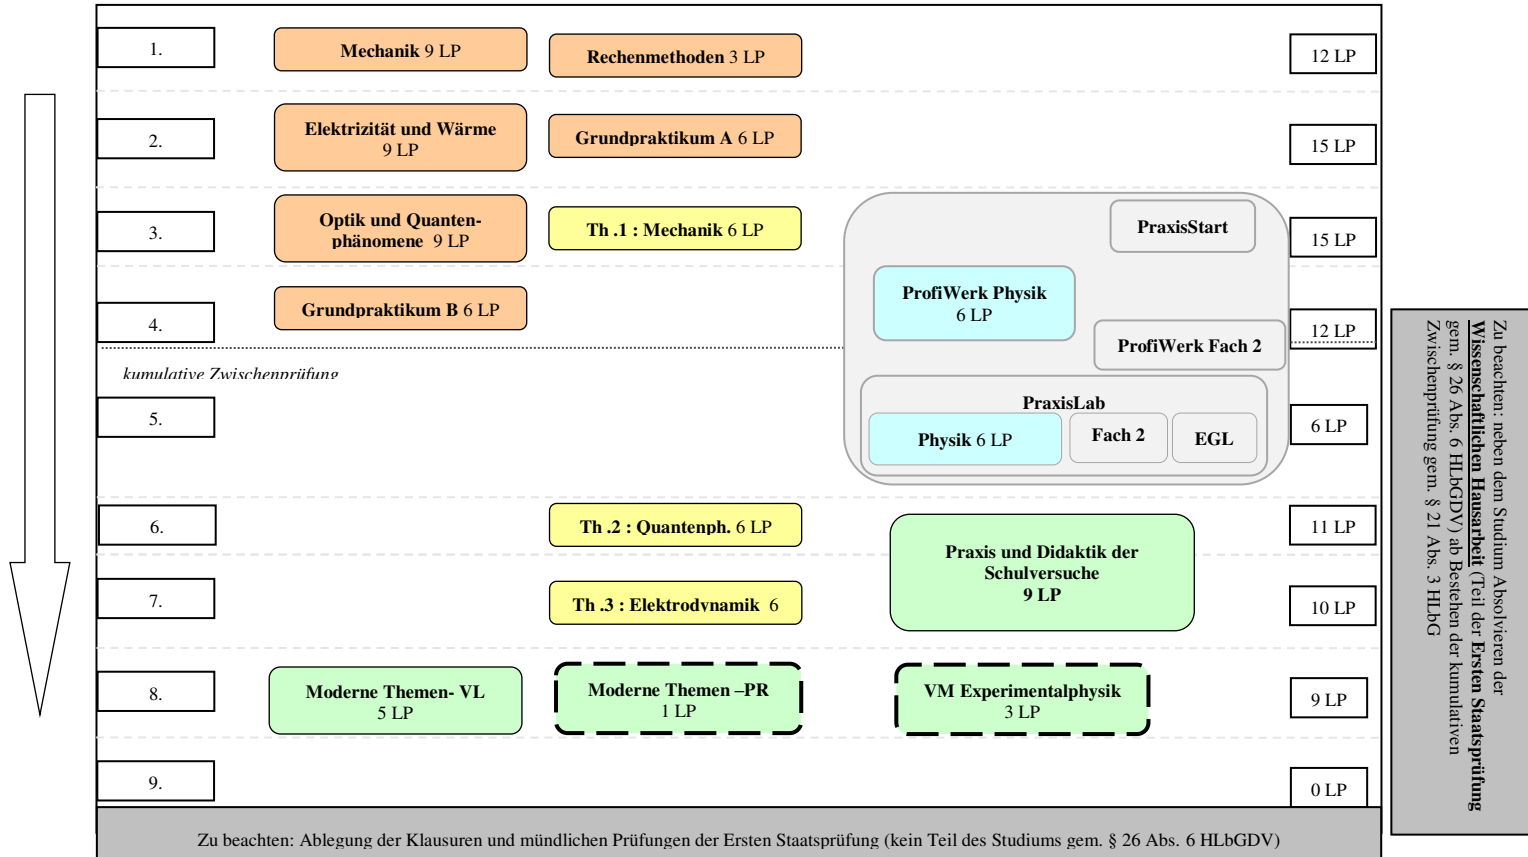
1.

Mechanik 9 LP

Rechenmethoden 3 LP

12 LP

2.

Elektrizität und Wärme 9 LP

Grundpraktikum A 6 LP

15 LP

3.

Optik und Quantenphänomene 9 LP

Th .1 : Mechanik 6 LP

PraxisStart

15 LP

4.

Grundpraktikum B 6 LP

ProfiWerk Physik 6 LP

ProfiWerk Fach 2

12 LP

kumulative Zwischenprüfung

5.

PraxisLab

Physik 6 LP

Fach 2

EGL

6 LP

6.

Th .2 : Quantenph. 6 LP

11 LP

Praxis und Didaktik der Schulversuche 9 LP

7.

Th .3 : Elektrodynamik 6

10 LP

8.

Moderne Themen- VL 5 LP

Moderne Themen –PR 1 LP

VM Experimentalphysik 3 LP

9 LP

9.

0 LP

Zu beachten: Ablegung der Klausuren und mündlichen Prüfungen der Ersten Staatsprüfung (kein Teil des Studiums gem. § 26 Abs. 6 HLbGDV)

Zu beachten: neben dem Studium Absolvieren der Wissenschaftlichen Hausarbeit (Teil der Ersten Staatsprüfung gem. § 26 Abs. 6 HLbGDV) ab Bestehen der kumulativen Zwischenprüfung gem. § 21 Abs. 3 HLbG